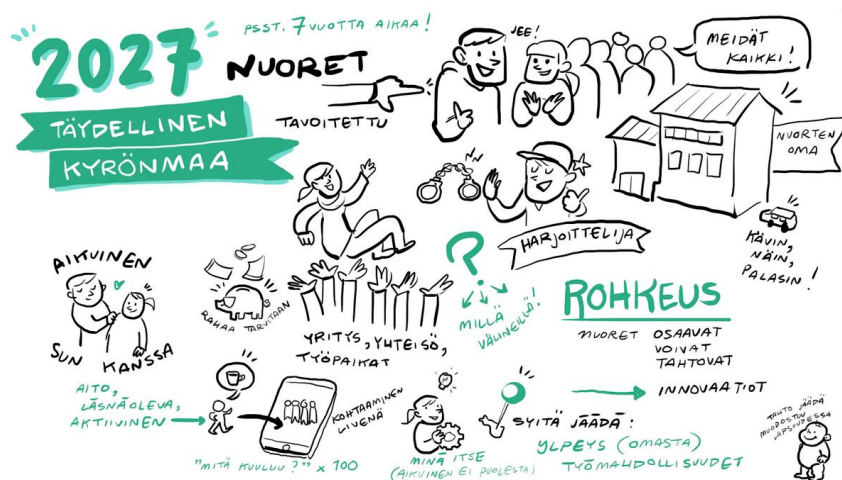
2027
TÄYDELLINEN KYRÖNMAA

PSST. 7 VUOTTA AIKAA!

NUORET
TAVOITETTU

JEE!

MEIDÄT KAIKKI!

NUORTEN OMA

HARJOITTELIJA

KÄVIN, NÄIN, PALASIN!

AIKUINEN
SUN KANSSA

RAHAA TARVITAAN

YRITYS, YHTEISÖ, TYÖPAIKAT

MILLÄ VÄLINEILLÄ?

ROHKEUS
NUORET OSAAVAT VOIVAT TAHTOVAT

INNOVAATIOT

AITO, LÄSNÄOLEVA, AKTIIVINEN

KOHTAAMINEN LIVENÄ

"MITÄ KUULUU?" x 100

MINÄ ITSE (AIKUINEN EI PUOLESTA)

SYITÄ JÄÄDÄ:
YLPEYS (OMASTA)
TYÖMAHDOLLISUUDET

TAHTO JÄÄDÄ MUODOSTUU LAPSUUDESSA